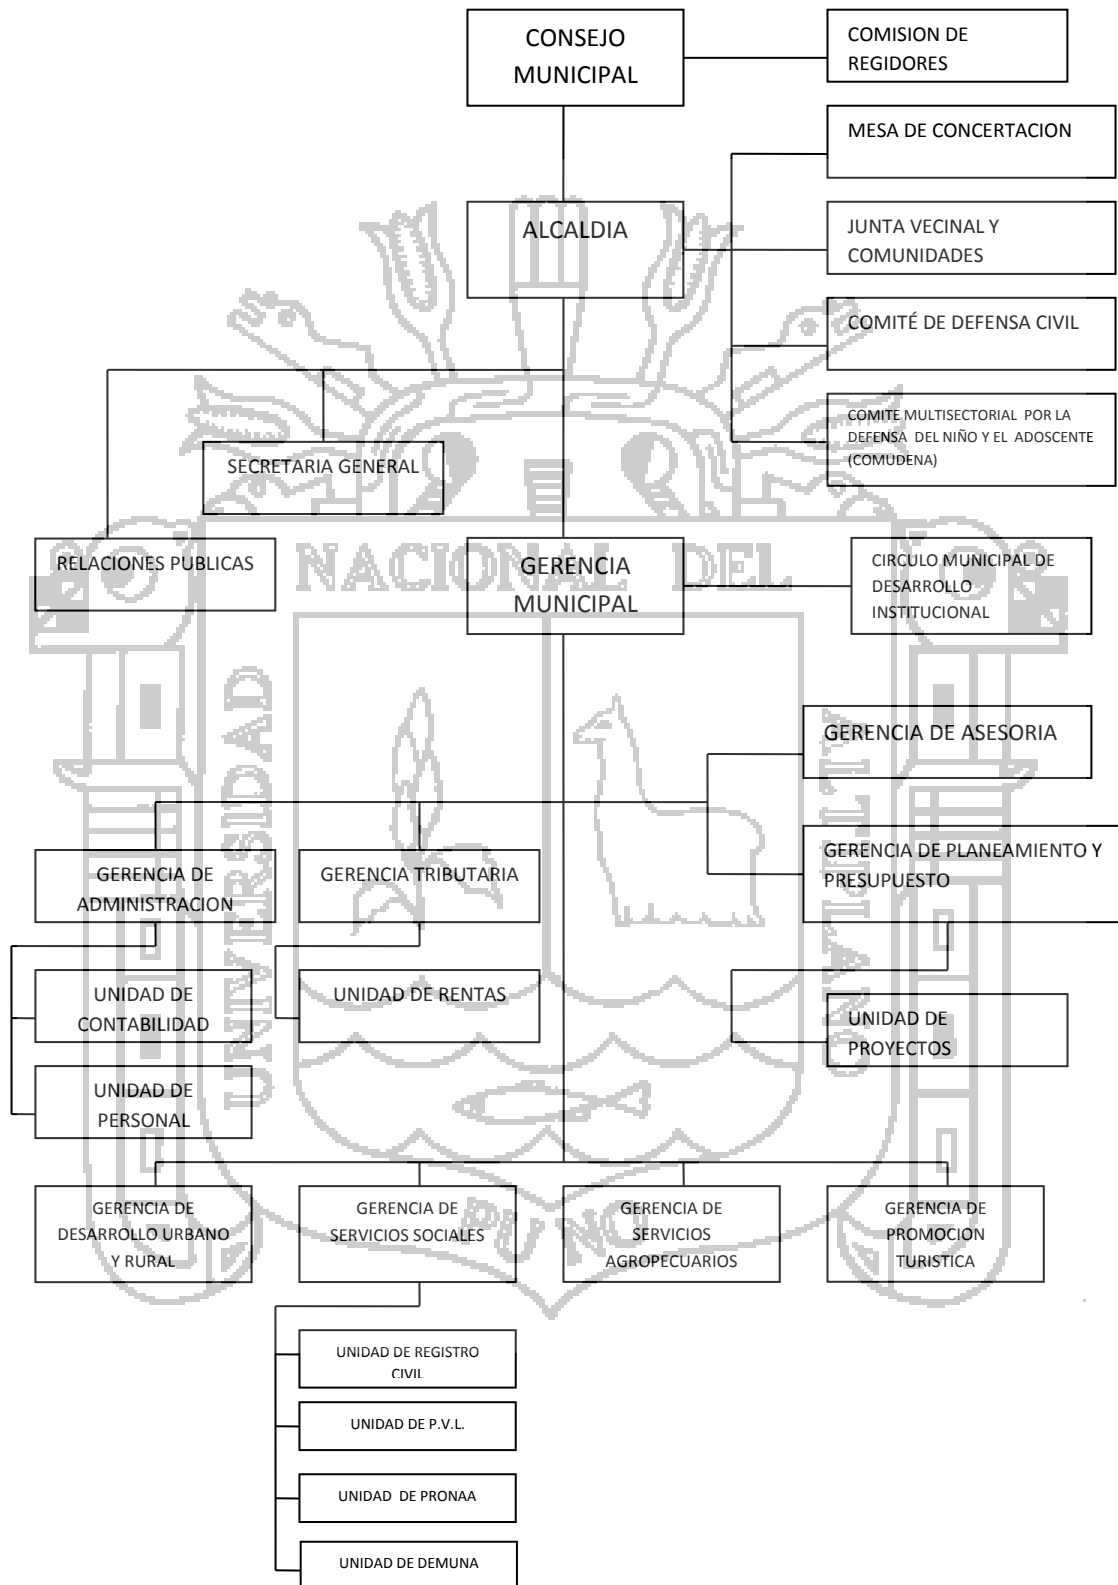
CONSEJO MUNICIPAL

COMISION DE REGIDORES

MESA DE CONCERTACION

ALCALDIA

JUNTA VECINAL Y COMUNIDADES

COMITÉ DE DEFENSA CIVIL

COMITE MULTISECTORIAL POR LA DEFENSA DEL NIÑO Y EL ADOSCENTE (COMUDENA)

SECRETARIA GENERAL

RELACIONES PUBLICAS

GERENCIA MUNICIPAL

CIRCULO MUNICIPAL DE DESARROLLO INSTITUCIONAL

GERENCIA DE ASESORIA

GERENCIA DE ADMINISTRACION

GERENCIA TRIBUTARIA

GERENCIA DE PLANEAMIENTO Y PRESUPUESTO

UNIDAD DE CONTABILIDAD

UNIDAD DE RENTAS

UNIDAD DE PROYECTOS

UNIDAD DE PERSONAL

GERENCIA DE DESARROLLO URBANO Y RURAL

GERENCIA DE SERVICIOS SOCIALES

GERENCIA DE SERVICIOS AGROPECUARIOS

GERENCIA DE PROMOCION TURISTICA

UNIDAD DE REGISTRO CIVIL

UNIDAD DE P.V.L.

UNIDAD DE PRONAA

UNIDAD DE DEMUNA

NACIONAL DEL
UNIVERSIDAD
ALTIPLANO
PUNO